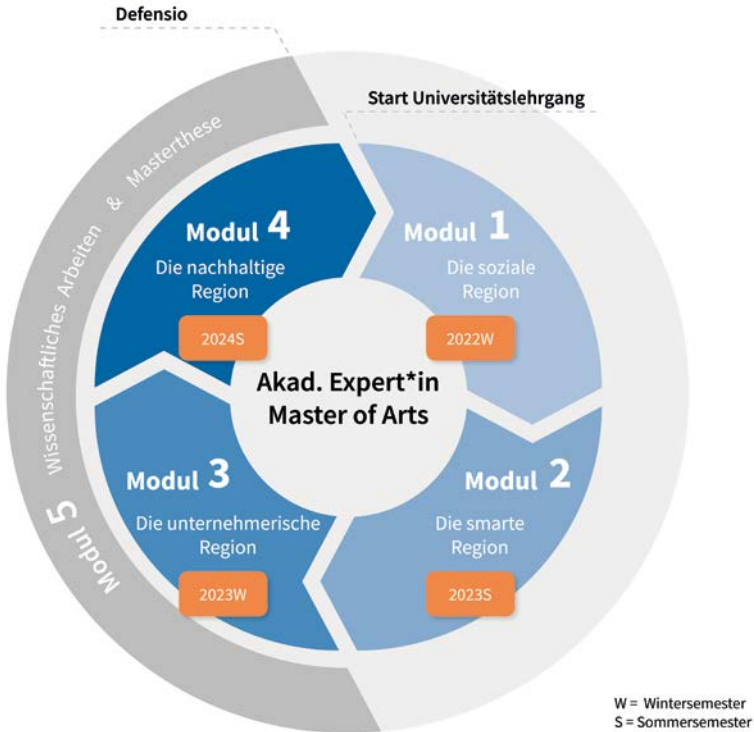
Defensio

Start Universitätslehrgang

Modul 5 Wissenschaftliches Arbeiten & Masterthese

Modul 4
Die nachhaltige Region
2024S

Modul 1
Die soziale Region
2022W

Akad. Expert*in
Master of Arts

Modul 3
Die unternehmerische Region
2023W

Modul 2
Die smarte Region
2023S

W = Wintersemester
S = Sommersemester